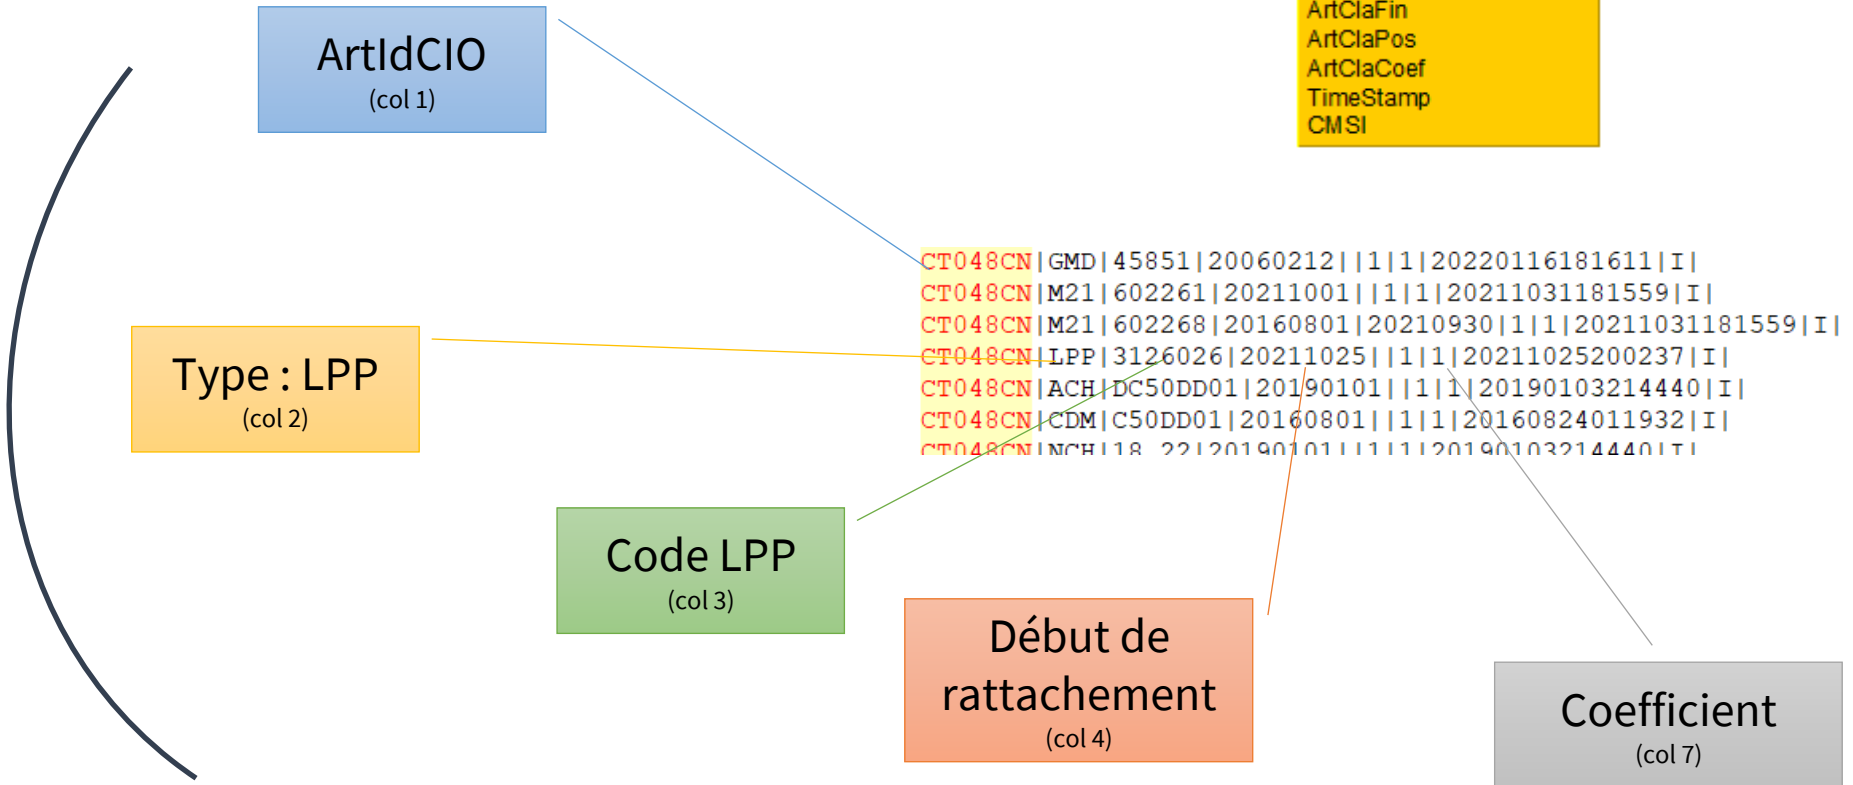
ArtIdCIO
(col 1)

ArtClaFin
ArtClaPos
ArtClaCoef
TimeStamp
CMSI

CT048CN|GMD|45851|20060212||1|1|20220116181611|I|
CT048CN|M21|602261|20211001||1|1|20211031181559|I|
CT048CN|M21|602268|20160801|20210930|1|1|20211031181559|I|
CT048CN|LPP|3126026|20211025||1|1|20211025200237|I|
CT048CN|ACH|DC50DD01|20190101||1|1|20190103214440|I|
CT048CN|CDM|C50DD01|20160801||1|1|20160824011932|I|
CT048CN|NCH|18 22|20190101||1|1|20190103214440|I|

Type : LPP
(col 2)

Code LPP
(col 3)

Début de rattachement
(col 4)

Coefficient
(col 7)